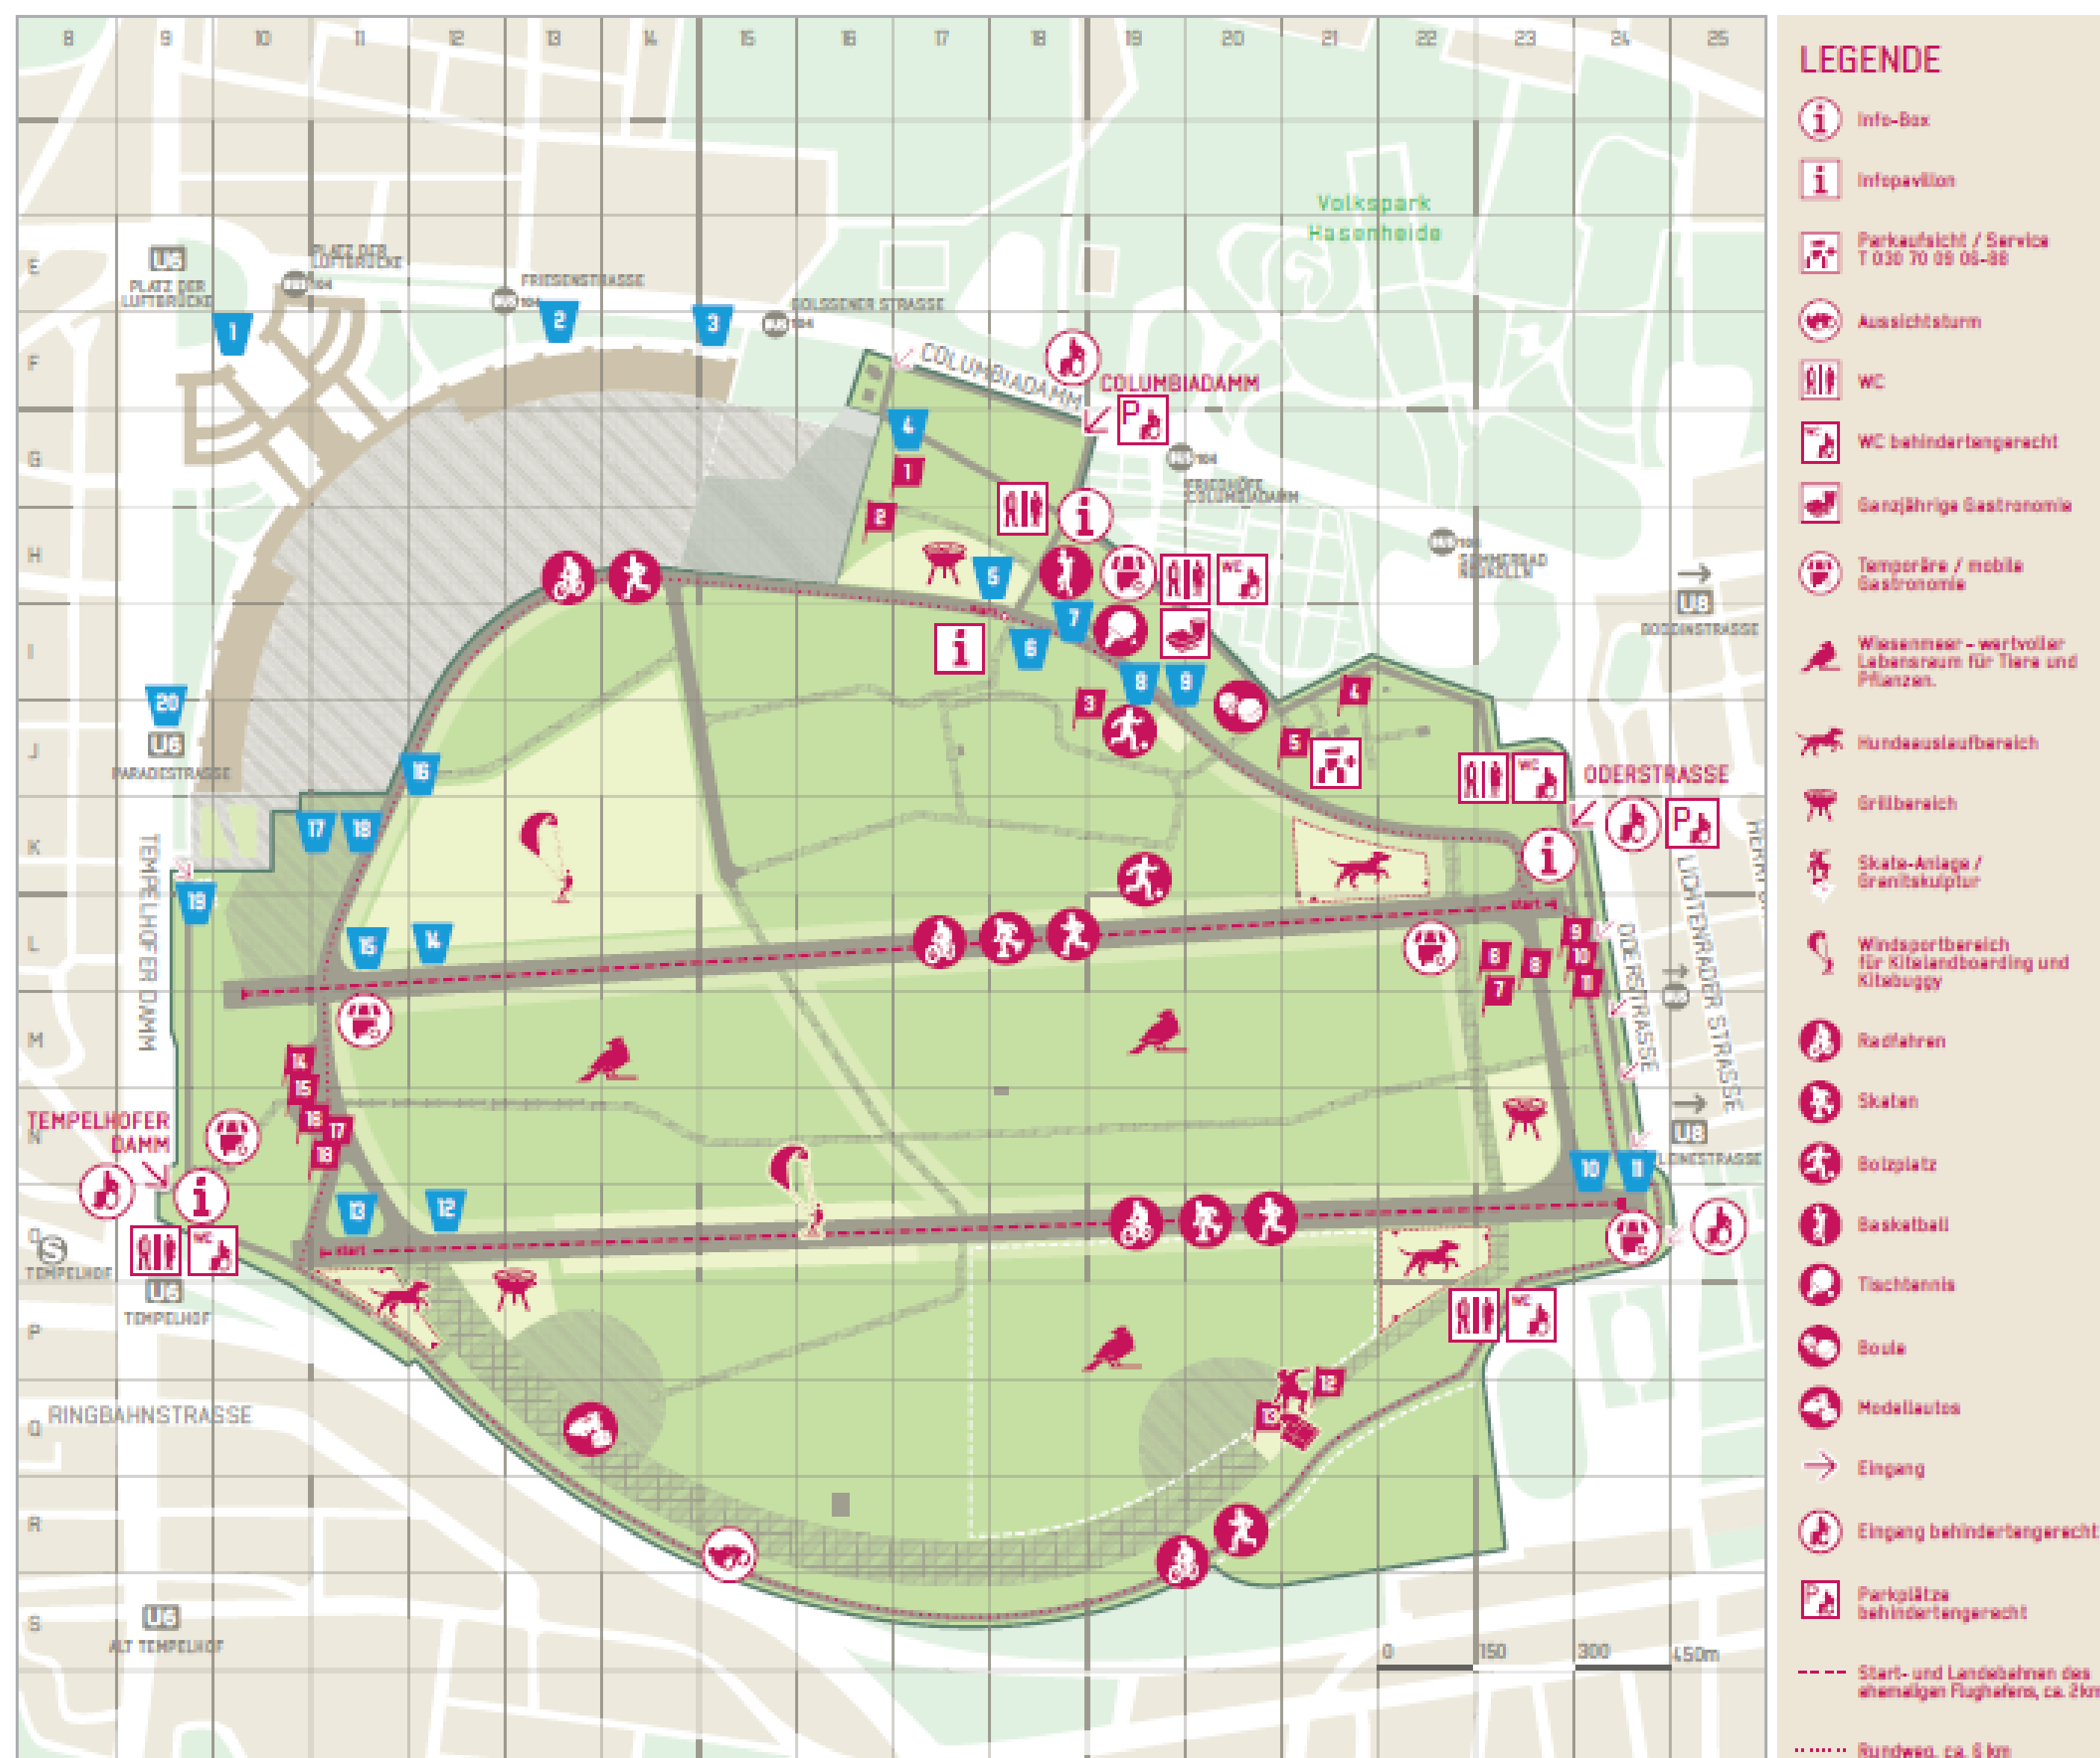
8 9 10 11 12 13 14 15 16 17 18 19 20 21 22 23 24 25

E F G H I J K L M N O P Q R S

U6
PLATZ DER LUFTBRÜCKE
PLATZ DER LUFTBRÜCKE
104
FRIESENSTRASSE
104
BOLSSENER STRASSE
104
1 2 3

Volkspark Hasenheide

COLUMBIADAMM
COLUMBIADAMM
104
FRIEDHÖFE COLUMBIADAMM
104
SOMMERBAD NEUKÖLLN

U8
BODDINSTRASSE

4 1 2 5 6 7 8 9 3 4 5

20
U6
PARADESTRASSE

16 17 18 19 15 14

TEMPELHOFER DAMM

start
start

ODERSTRASSE
LICHTENRADER STRASSE
ODERSTRASSE
HERMANNSTRASSE

9 10 11 8 6 7

U8
LEINESTRASSE
10 11

14 15 16 17 18
13 12

TEMPELHOFER DAMM

S
TEMPELHOF
U6
TEMPELHOF

RINGBAHNSTRASSE

12 13

U6
ALT TEMPELHOF

0 150 300 450m

LEGENDE
Info-Box
Infopavillon
Parkaufsicht / Service T 030 70 09 06-88
Aussichtsturm
WC
WC behindertengerecht
Ganzjährige Gastronomie
Temporäre / mobile Gastronomie
Wiesenmeer - wertvoller Lebensraum für Tiere und Pflanzen.
Hundeauslaufbereich
Grillbereich
Skate-Anlage / Granitskulptur
Windsportbereich für Kitelandboarding und Kitebuggy
Radfahren
Skaten
Bolzplatz
Basketball
Tischtennis
Boule
Modellautos
Eingang
Eingang behindertengerecht
Parkplätze behindertengerecht
Start- und Landebahnen des ehemaligen Flughafens, ca. 2km
Rundweg, ca. 6 km